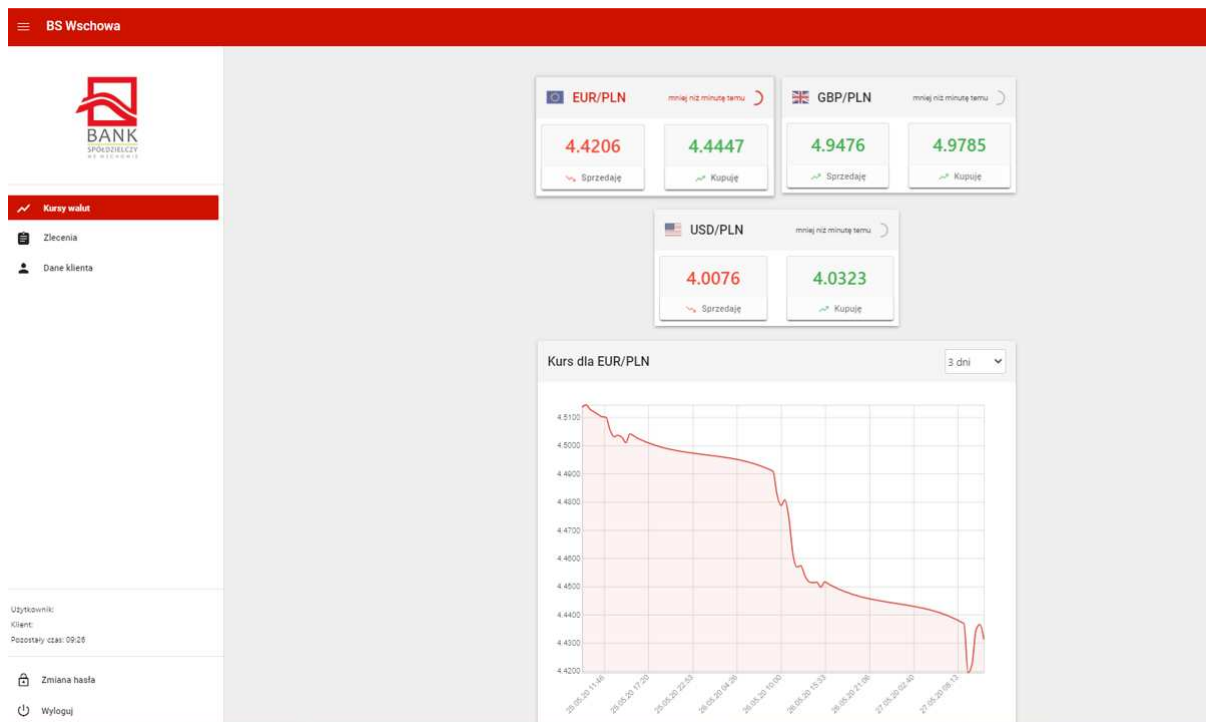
BS Wschowa

BANK
SPÓŁDZIELCZY
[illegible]

Kursy walut
Zlecenia
Dane klienta

Użytkownik:
Klient:
Pozostały czas: 09:26

Zmiana hasła
Wyloguj

EUR/PLN mniej niż minutę temu
4.4206
Sprzedaję
4.4447
Kupuję

GBP/PLN mniej niż minutę temu
4.9476
Sprzedaję
4.9785
Kupuję

USD/PLN mniej niż minutę temu
4.0076
Sprzedaję
4.0323
Kupuję

Kurs dla EUR/PLN
3 dni

4.5100
4.5000
4.4900
4.4800
4.4700
4.4600
4.4500
4.4400
4.4300
4.4200

25.05.20 11:46
25.05.20 17:20
25.05.20 22:53
26.05.20 04:26
26.05.20 10:00
26.05.20 15:33
26.05.20 21:06
27.05.20 02:40
27.05.20 08:13